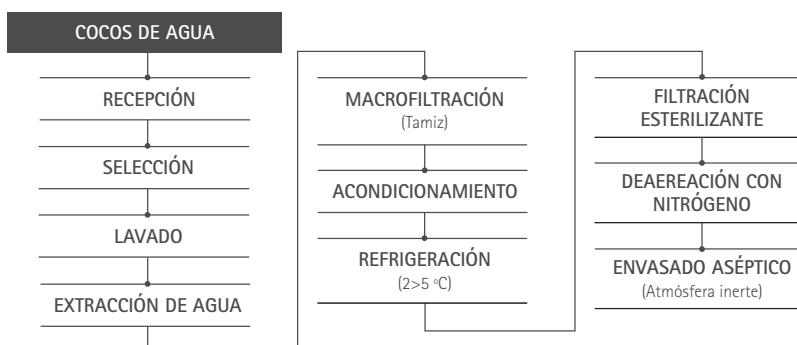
COCOS DE AGUA

RECEPCIÓN

SELECCIÓN

LAVADO

EXTRACCIÓN DE AGUA

MACROFILTRACIÓN
(Tamiz)

ACONDICIONAMIENTO

REFRIGERACIÓN
(2>5 °C)

FILTRACIÓN ESTERILIZANTE

DEAEREACIÓN CON NITRÓGENO

ENVASADO ASÉPTICO
(Atmósfera inerte)